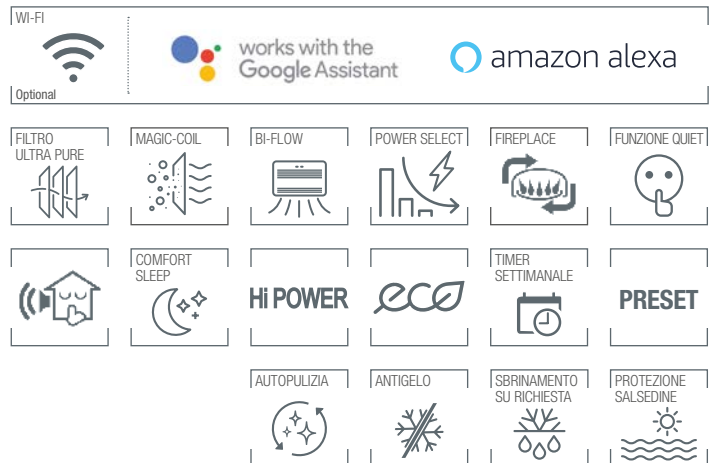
WI-FI

Optional

works with the Google Assistant

amazon alexa

FILTRO ULTRA PURE

MAGIC-COIL

BI-FLOW

POWER SELECT

FIREPLACE

FUNZIONE QUIET

COMFORT SLEEP

Hi POWER

eco

TIMER SETTIMANALE

PRESET

AUTOPULIZIA

ANTIGELO

SBRINAMENTO SU RICHIESTA

PROTEZIONE SALSEDINE